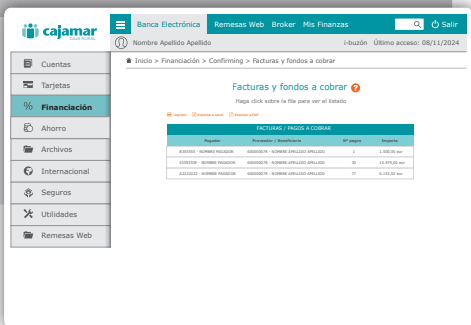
cajamar
CAJA RURAL

Banca Electrónica Remesas Web Broker Mis Finanzas Salir

Nombre Apellido Apellido i-buzón Último acceso: 08/11/2024

Cuentas
Tarjetas
Financiación
Ahorro
Archivos
Internacional
Seguros
Utilidades
Remesas Web

Inicio > Financiación > Confirming > Facturas y fondos a cobrar

Facturas y fondos a cobrar

Haga click sobre la fila para ver el listado

Imprimir Exportar a excel Exportar a PDF

FACTURAS / PAGOS A COBRAR

| Pagador | Proveedor / Beneficiario | Nº pagos | Importe |
|---|---|---|---|
| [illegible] - NOMBRE PAGADOR | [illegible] - NOMBRE APELLIDO APELLIDO | 1 | 1.500,00 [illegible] |
| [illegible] - NOMBRE PAGADOR | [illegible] - NOMBRE APELLIDO APELLIDO | 30 | 15.979,00 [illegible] |
| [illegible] - NOMBRE PAGADOR | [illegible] - NOMBRE APELLIDO APELLIDO | 77 | 6.210,32 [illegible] |